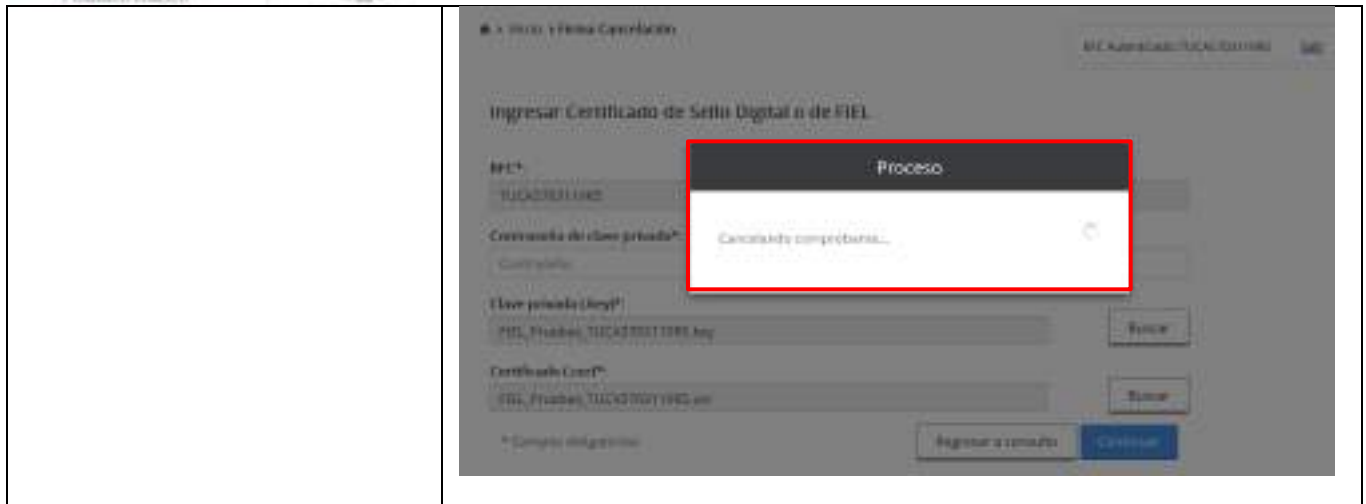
Inicio > Firma Cancelación

RFC Autenticado: TUCA2107011ER5 Salir

Ingresar Certificado de Sello Digital o de FIEL

RFC*:
TUCA2107011ER5

Contraseña de clave privada*:
Contraseña

Clave privada (.key)*:
FIEL_Pruebas_TUCA2107011ER5.key

Buscar

Certificado (.cer)*:
FIEL_Pruebas_TUCA2107011ER5.cer

Buscar

* Campos obligatorios

Regresar a consulta

Continuar

Proceso

Cancelando comprobante...